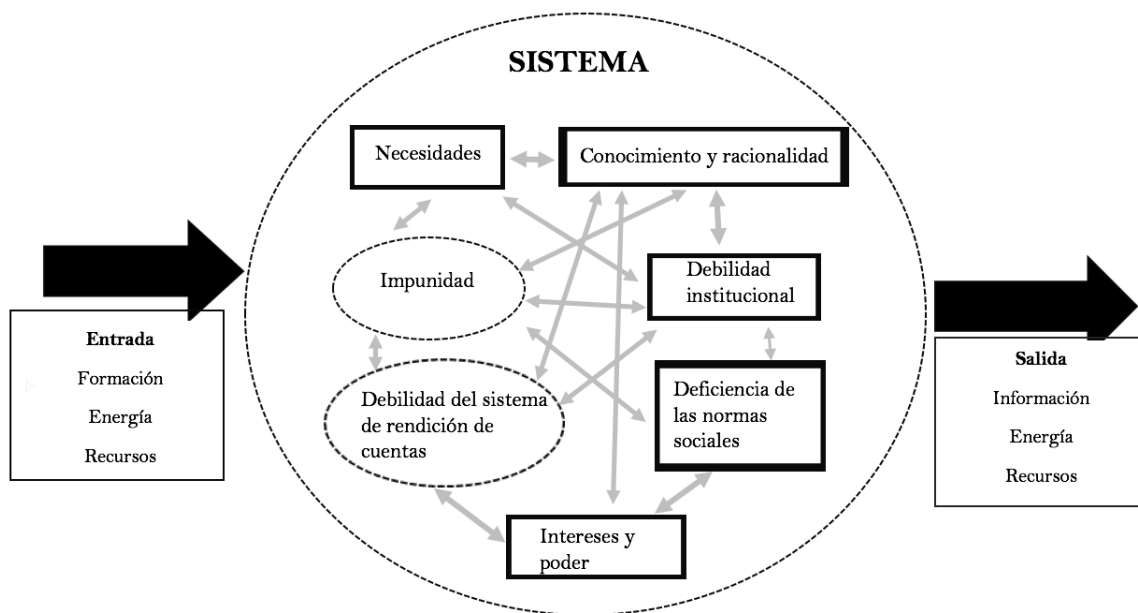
SISTEMA

Necesidades

Conocimiento y racionalidad

Impunidad

Debilidad institucional

Debilidad del sistema de rendición de cuentas

Deficiencia de las normas sociales

Intereses y poder

Entrada
Formación
Energía
Recursos

Salida
Información
Energía
Recursos